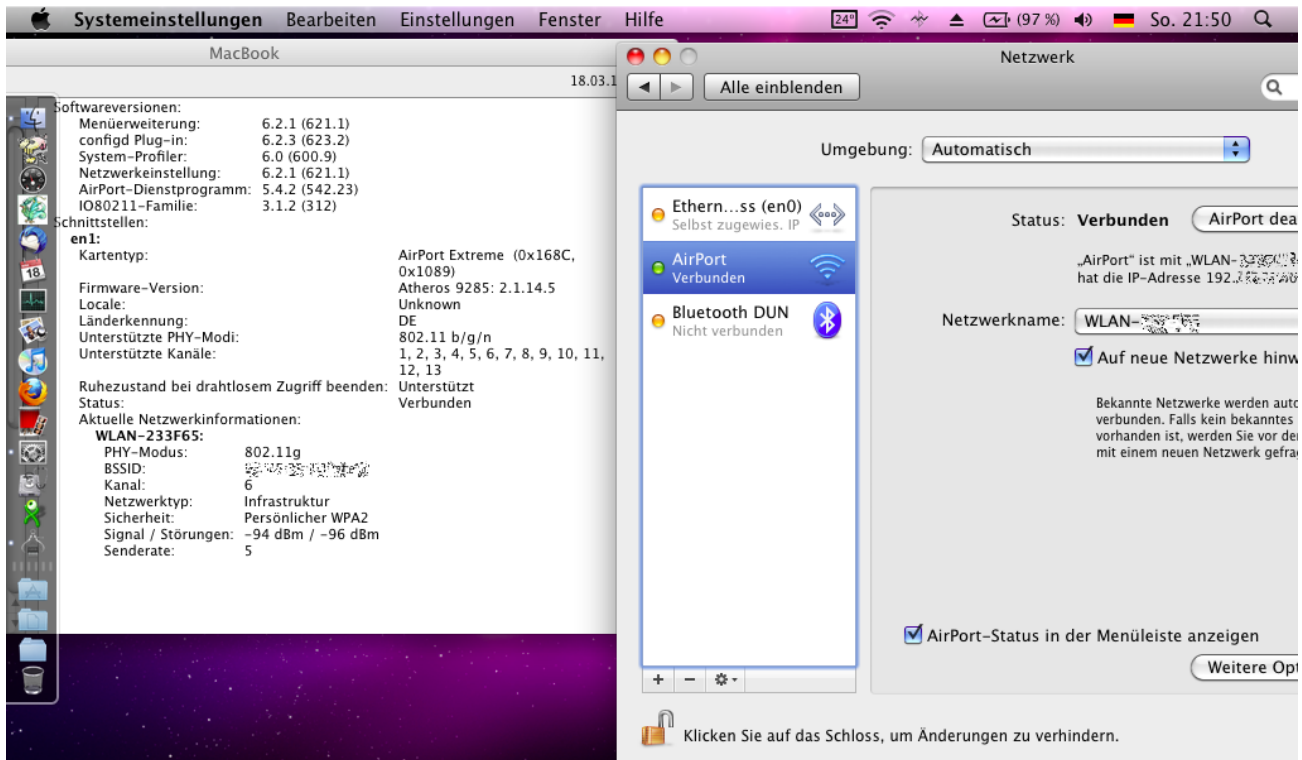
Systemeinstellungen Bearbeiten Einstellungen Fenster Hilfe 24° (97 %) So. 21:50

MacBook

18.03.1

Softwareversionen:
Menüerweiterung: 6.2.1 (621.1)
configd Plug-in: 6.2.3 (623.2)
System-Profiler: 6.0 (600.9)
Netzwerkeinstellung: 6.2.1 (621.1)
AirPort-Dienstprogramm: 5.4.2 (542.23)
IO80211-Familie: 3.1.2 (312)
Schnittstellen:
en1:
Kartentyp: AirPort Extreme (0x168C, 0x1089)
Firmware-Version: Atheros 9285: 2.1.14.5
Locale: Unknown
Länderkennung: DE
Unterstützte PHY-Modi: 802.11 b/g/n
Unterstützte Kanäle: 1, 2, 3, 4, 5, 6, 7, 8, 9, 10, 11, 12, 13
Ruhezustand bei drahtlosem Zugriff beenden: Unterstützt
Status: Verbunden
Aktuelle Netzwerkinformationen:
WLAN-233F65:
PHY-Modus: 802.11g
BSSID: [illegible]
Kanal: 6
Netzwerktyp: Infrastruktur
Sicherheit: Persönlicher WPA2
Signal / Störungen: -94 dBm / -96 dBm
Senderate: 5

18

Netzwerk

Alle einblenden

Umgebung: Automatisch

Ethern...ss (en0)
Selbst zugewies. IP

AirPort
Verbunden

Bluetooth DUN
Nicht verbunden

Status: Verbunden AirPort dea

„AirPort" ist mit „WLAN-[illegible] hat die IP-Adresse 192.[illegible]

Netzwerkname: WLAN-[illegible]

Auf neue Netzwerke hinw

Bekannte Netzwerke werden auto verbunden. Falls kein bekanntes vorhanden ist, werden Sie vor der mit einem neuen Netzwerk gefrag

AirPort-Status in der Menüleiste anzeigen

Weitere Opt

+ −

Klicken Sie auf das Schloss, um Änderungen zu verhindern.